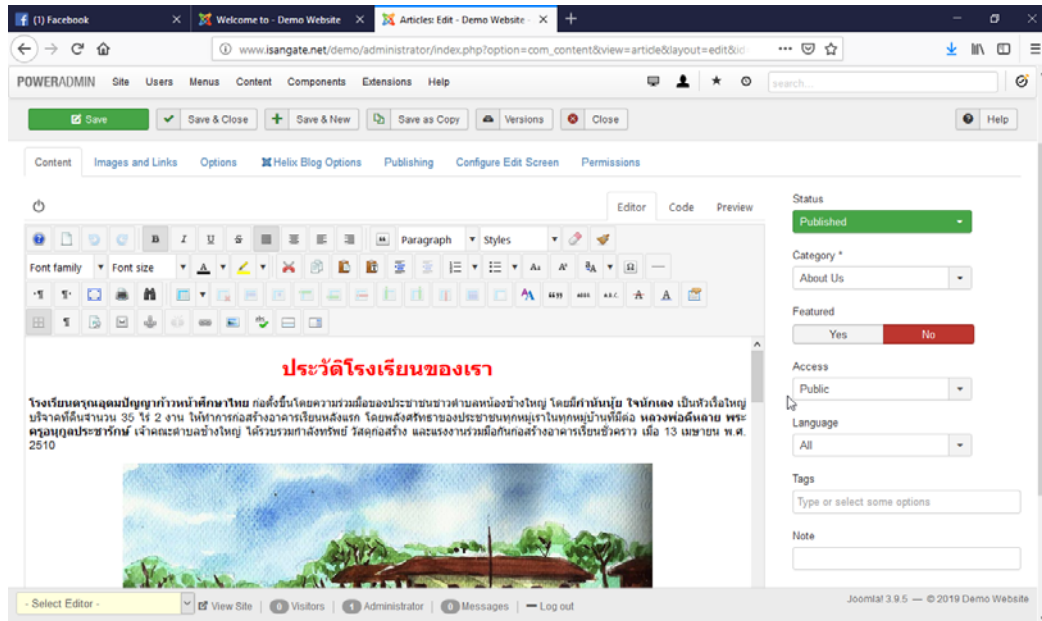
(1) Facebook
Welcome to - Demo Website
Articles: Edit - Demo Website
www.isangate.net/demo/administrator/index.php?option=com_content&view=article&layout=edit&id

POWERADMIN Site Users Menus Content Components Extensions Help
search...

Save
Save & Close
Save & New
Save as Copy
Versions
Close
Help

Content Images and Links Options Helix Blog Options Publishing Configure Edit Screen Permissions

Editor Code Preview

Paragraph
Styles
Font family
Font size

ประวัติโรงเรียนของเรา

โรงเรียนครุณอุดมปัญญาหัวหน้าศึกษาไทย ก่อตั้งขึ้นโดยความร่วมมือของประชาชนชาวตำบลหนองข้างใหญ่ โดยมีกำนันนุ้ย ใจนักเลง เป็นหัวเรือใหญ่ บริจาคที่ดินจำนวน 35 ไร่ 2 งาน ให้ทำการก่อสร้างอาคารเรียนหลังแรก โดยพลังศรัทธาของประชาชนทุกหมู่เราในทุกหมู่บ้านที่มีต่อ หลวงพ่อดีหลาย พระครูอนุกูลประชารักษ์ เจ้าคณะตำบลข้างใหญ่ ได้รวบรวมกำลังทรัพย์ วัสดุก่อสร้าง และแรงงานร่วมมือกันก่อสร้างอาคารเรียนชั่วคราว เมื่อ 13 เมษายน พ.ศ. 2510

Status
Published
Category *
About Us
Featured
Yes
No
Access
Public
Language
All
Tags
Type or select some options
Note

- Select Editor -
View Site
0 Visitors
1 Administrator
0 Messages
Log out
Joomla! 3.9.5 — © 2019 Demo Website